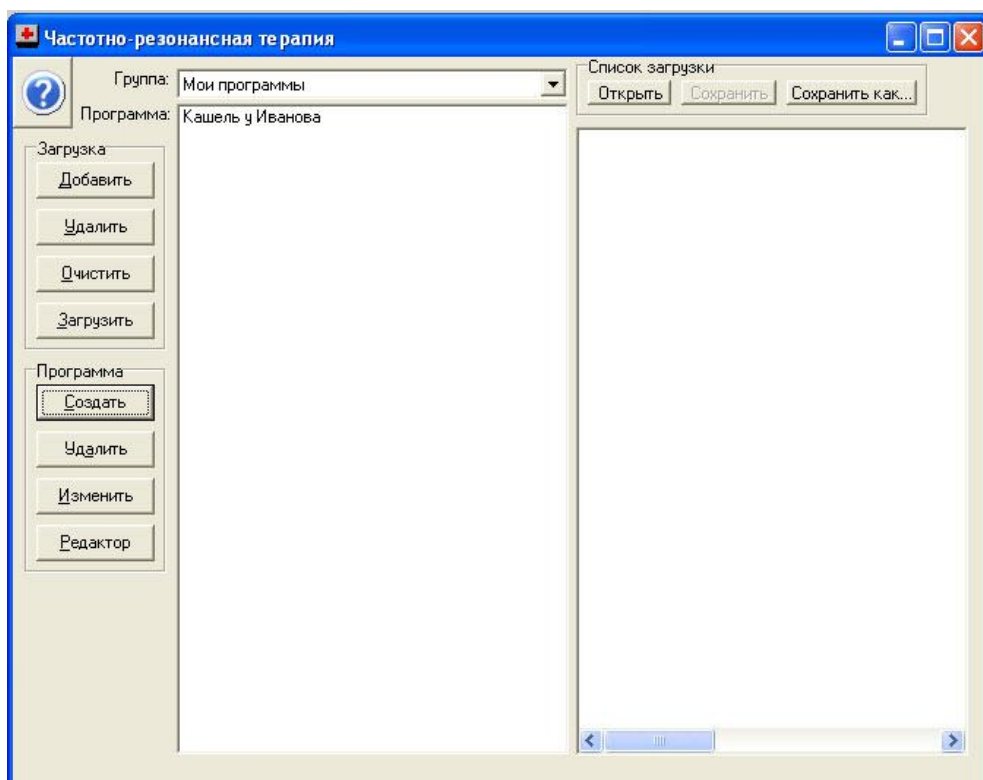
Частотно-резонансная терапия

Группа: Мои программы

Программа: Кашель у Иванова

Загрузка
Добавить
Удалить
Очистить
Загрузить

Программа
Создать
Удалить
Изменить
Редактор

Список загрузки
Открыть
Сохранить
Сохранить как...